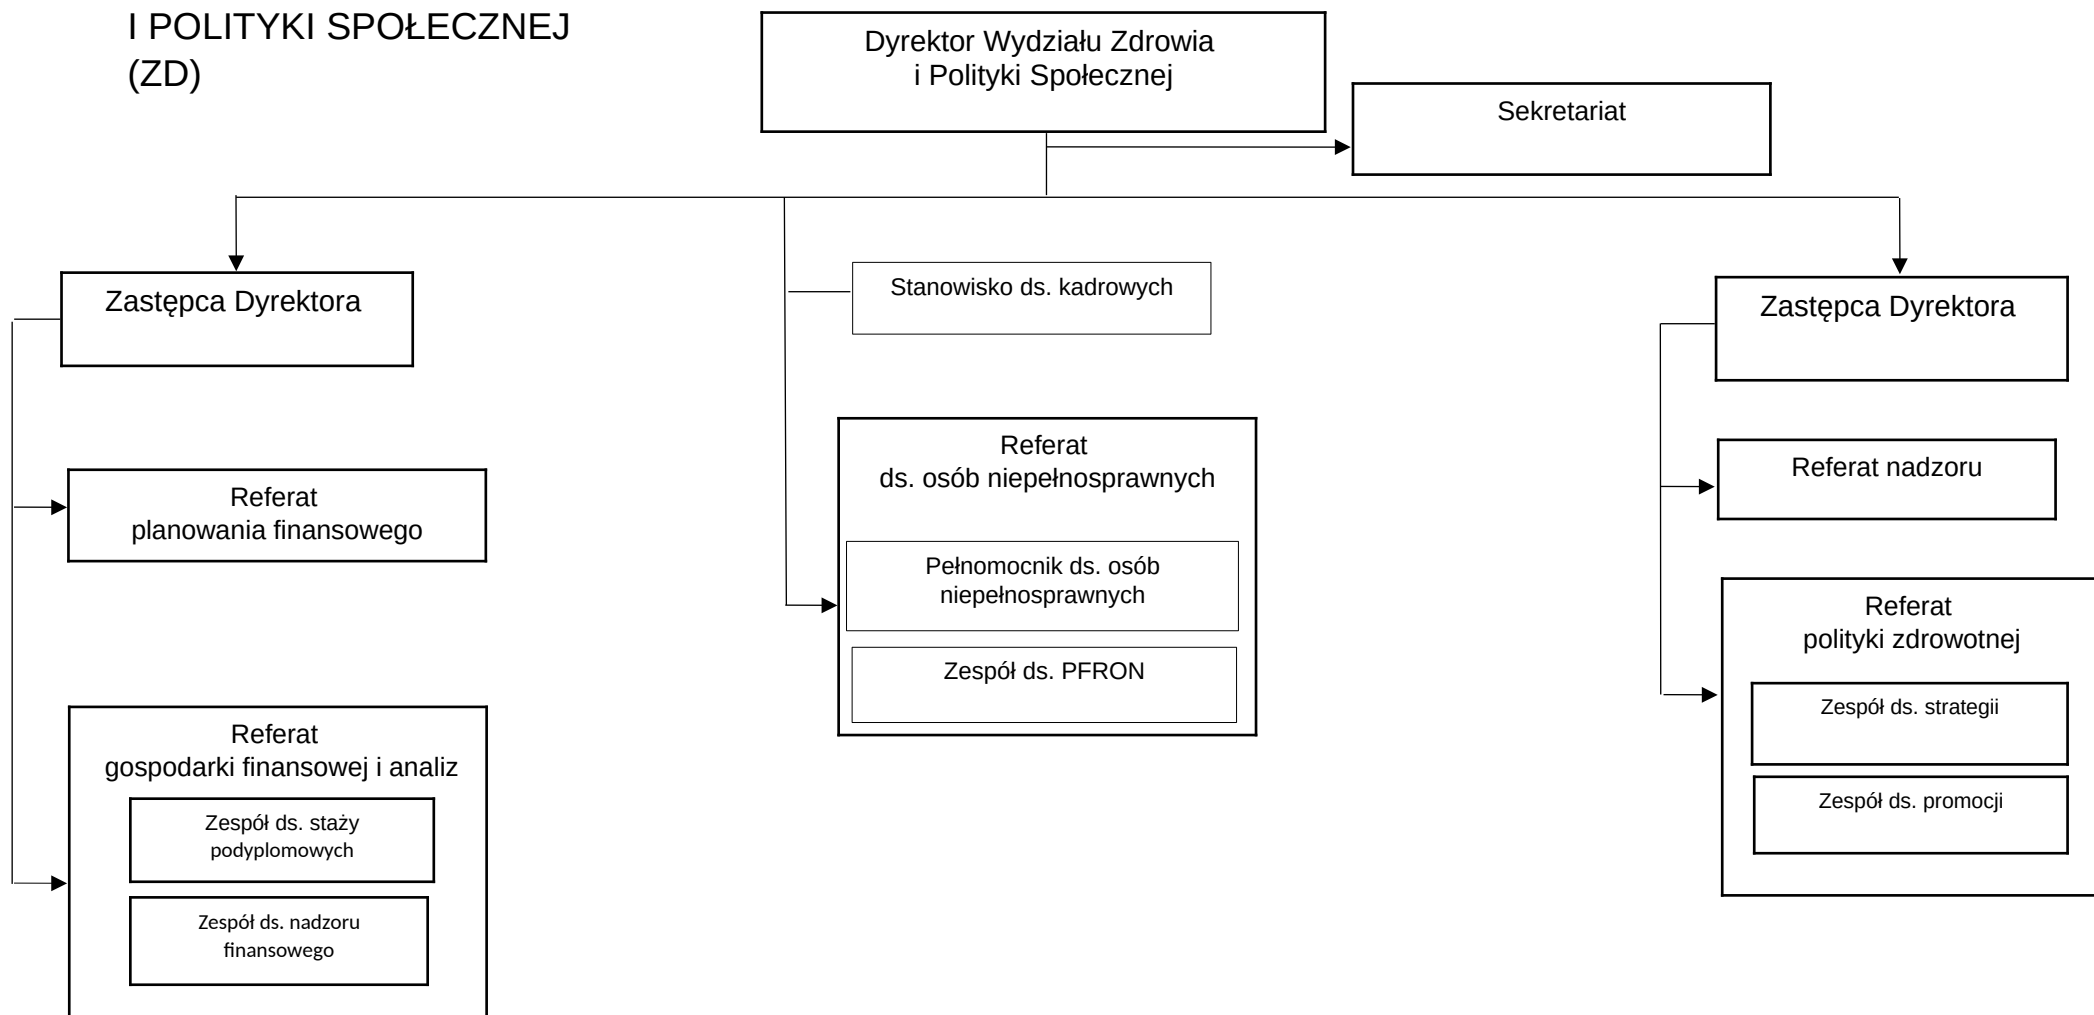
I POLITYKI SPOŁECZNEJ
(ZD)

Dyrektor Wydziału Zdrowia i Polityki Społecznej

Sekretariat

Zastępca Dyrektora

Stanowisko ds. kadrowych

Zastępca Dyrektora

Referat ds. osób niepełnosprawnych

Pełnomocnik ds. osób niepełnosprawnych

Zespół ds. PFRON

Referat nadzoru

Referat planowania finansowego

Referat polityki zdrowotnej

Zespół ds. strategii

Zespół ds. promocji

Referat gospodarki finansowej i analiz

Zespół ds. staży podyplomowych

Zespół ds. nadzoru finansowego